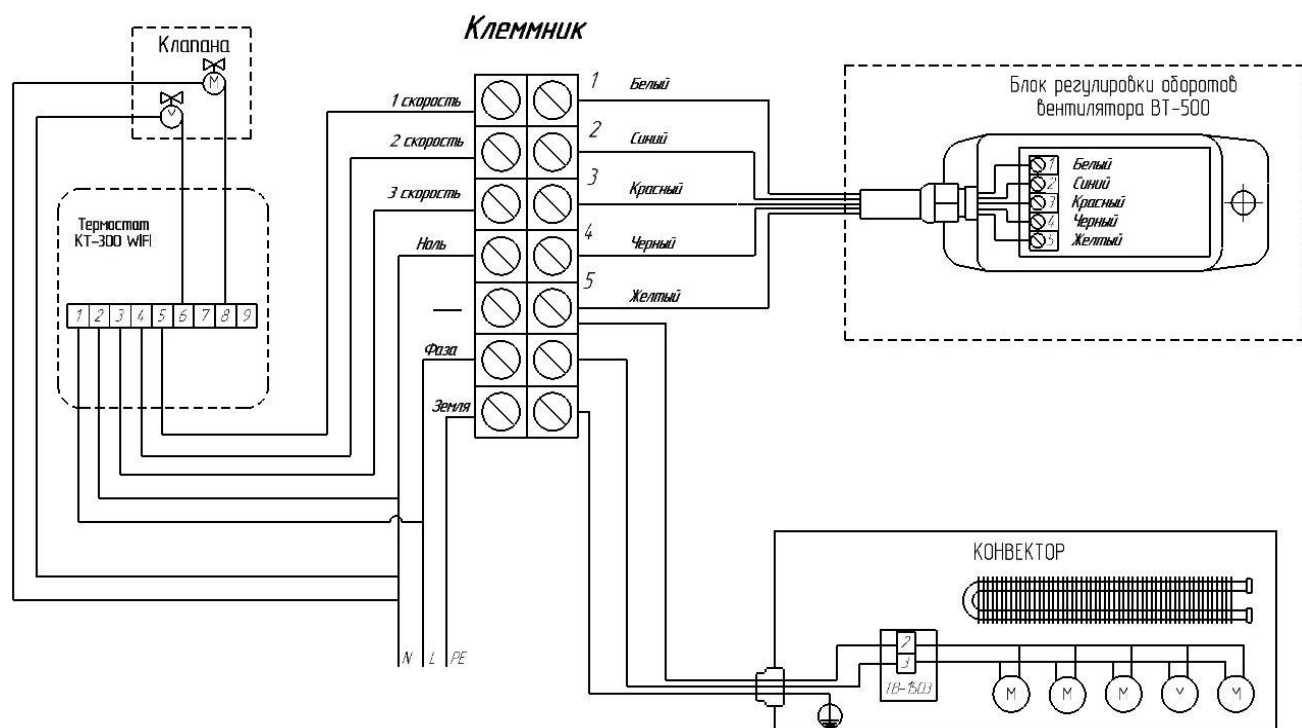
Клеммник

Клапана

M

Термостат
KT-300 WIFI

1 2 3 4 5 6 7 8 9

1 скорость
2 скорость
3 скорость
Ноль
—
Фаза
Земля

1 Белый
2 Синий
3 Красный
4 Черный
5 Желтый

Блок регулировки оборотов вентилятора BT-500

1 Белый
2 Синий
3 Красный
4 Черный
5 Желтый

КОНВЕКТОР

2
3
TB-1503

M M M M M

N L PE